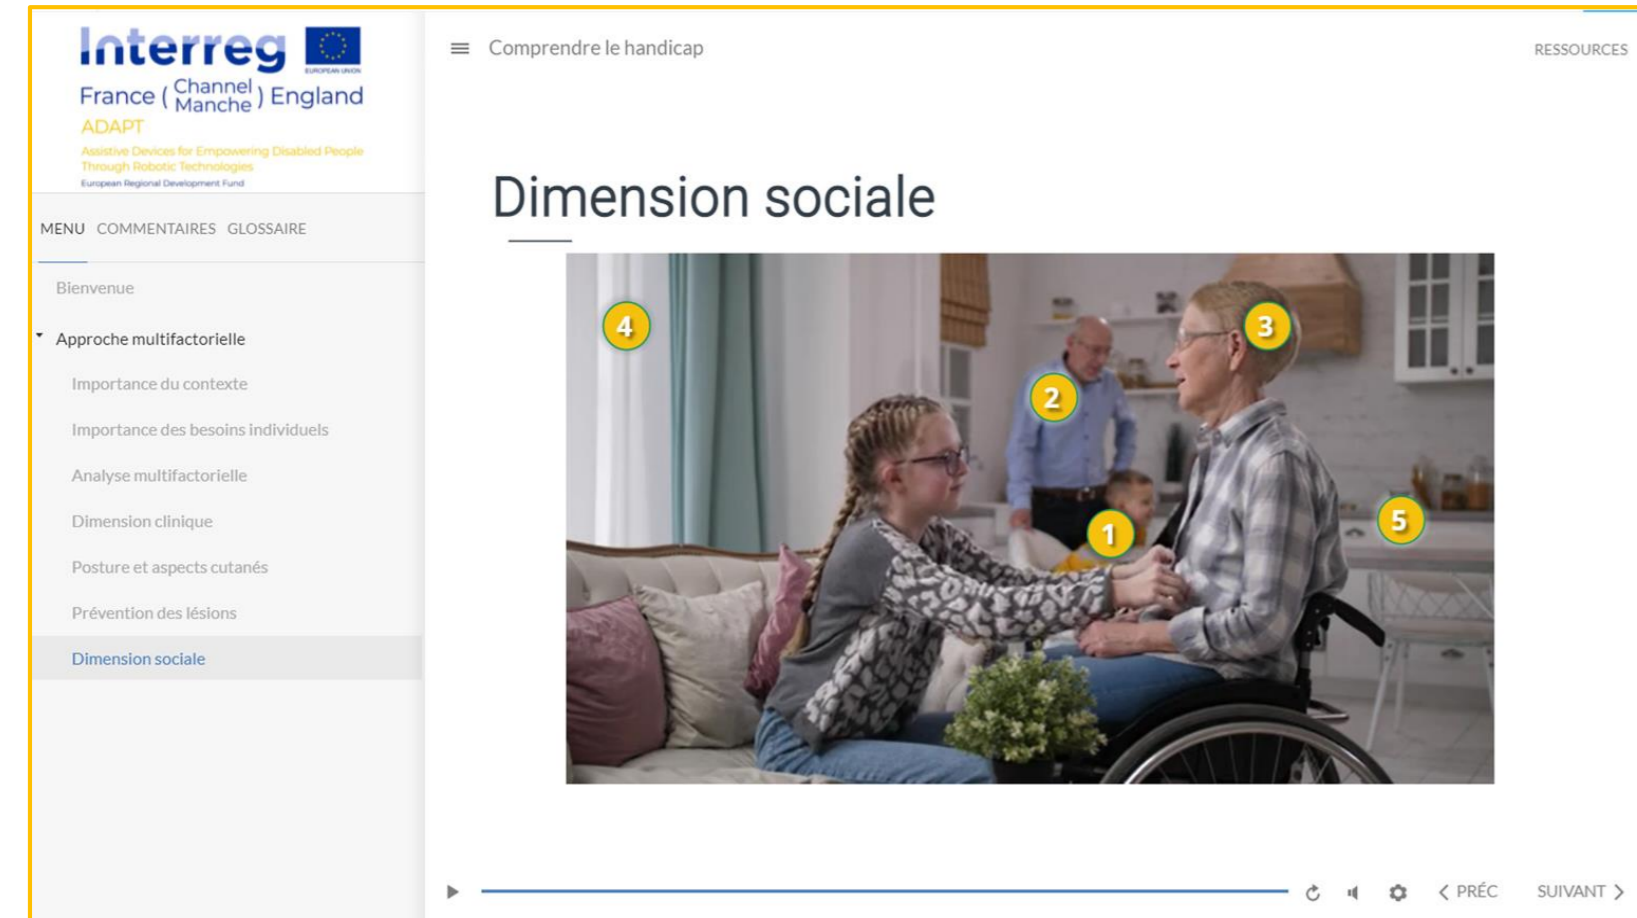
Interreg
EUROPEAN UNION
France ( Channel Manche ) England
ADAPT
Assistive Devices for Empowering Disabled People Through Robotic Technologies
European Regional Development Fund

MENU COMMENTAIRES GLOSSAIRE

Bienvenue
Approche multifactorielle
Importance du contexte
Importance des besoins individuels
Analyse multifactorielle
Dimension clinique
Posture et aspects cutanés
Prévention des lésions
Dimension sociale

Comprendre le handicap

RESSOURCES

Dimension sociale

4
2
3
1
5

PRÉC
SUIVANT